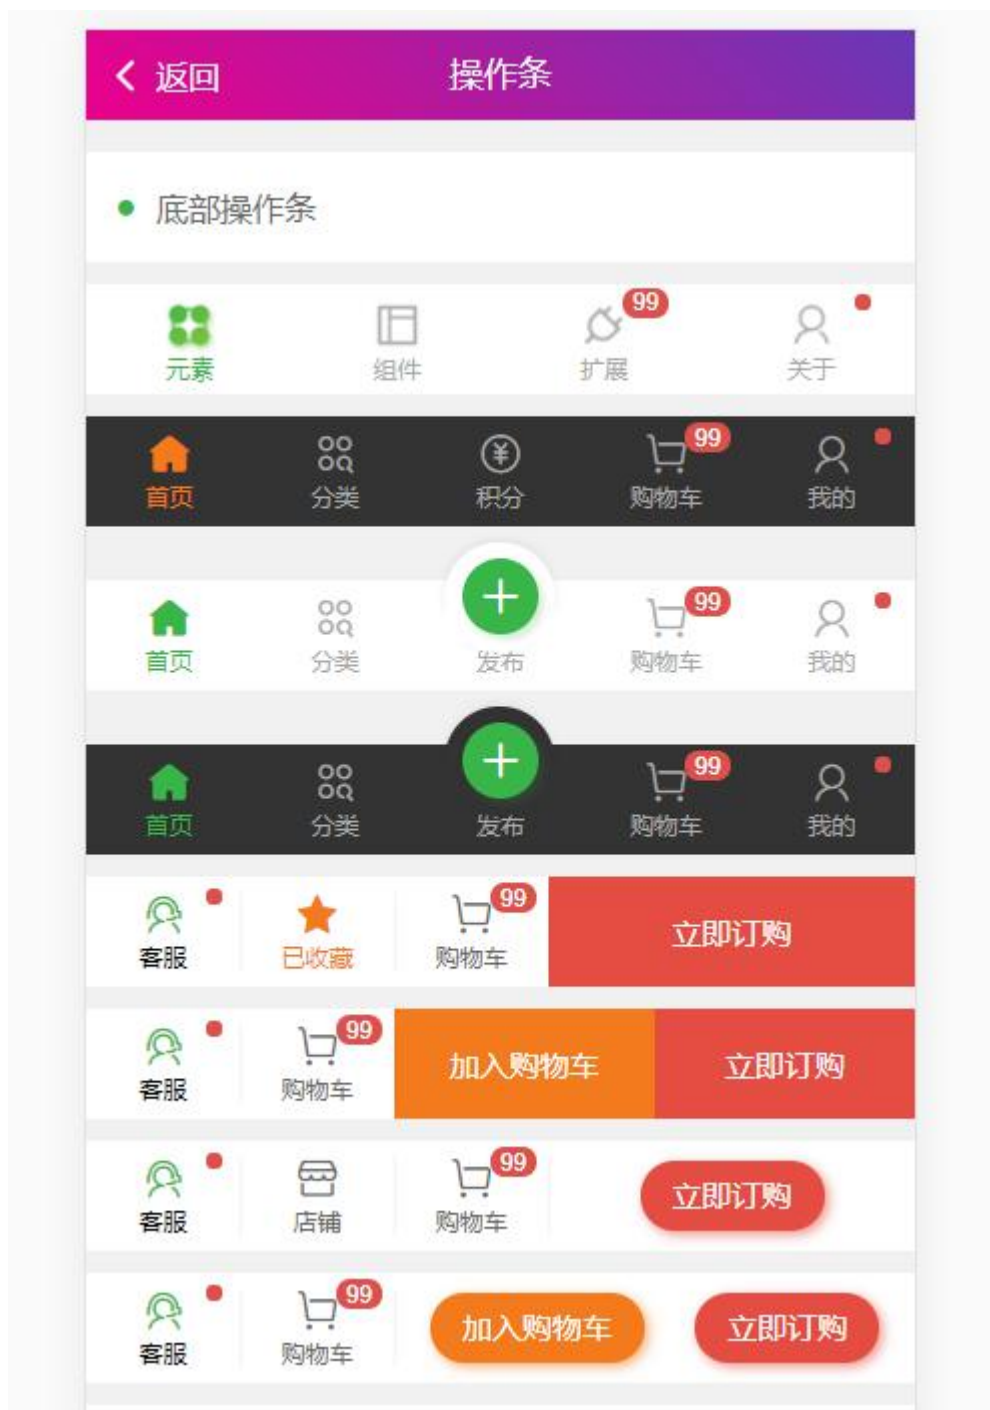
< 返回 操作条

• 底部操作条

元素 组件 99 扩展 关于

首页 分类 积分 99 购物车 我的

首页 分类 发布 99 购物车 我的

首页 分类 发布 99 购物车 我的

客服 已收藏 99 购物车 立即订购

客服 99 购物车 加入购物车 立即订购

客服 店铺 99 购物车 立即订购

客服 99 购物车 加入购物车 立即订购